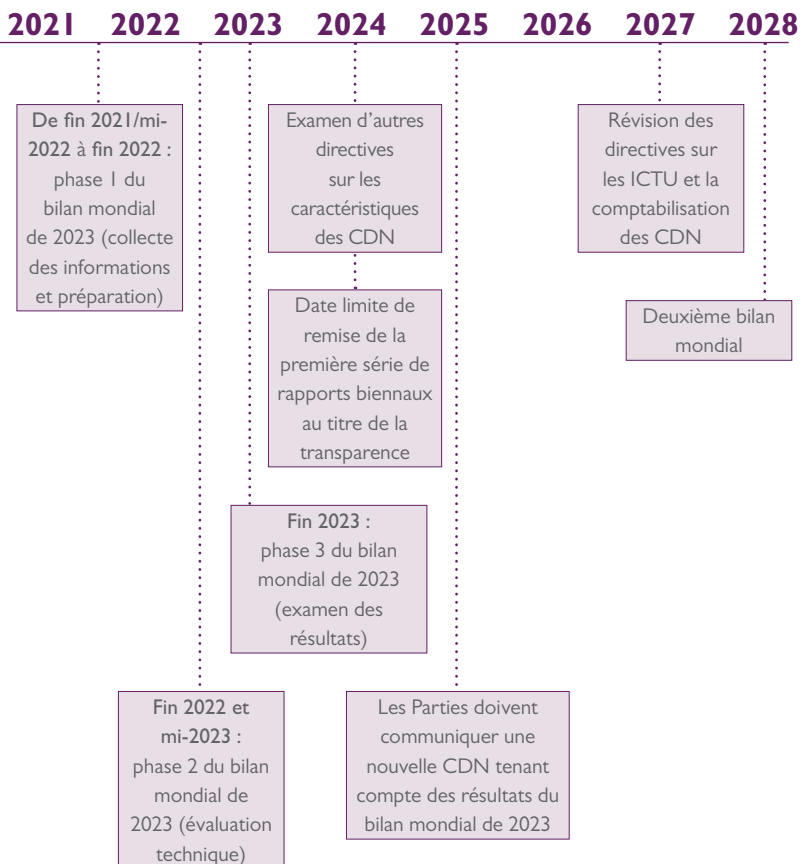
2021 2022 2023 2024 2025 2026 2027 2028

De fin 2021/mi-2022 à fin 2022 : phase 1 du bilan mondial de 2023 (collecte des informations et préparation)

Examen d'autres directives sur les caractéristiques des CDN

Date limite de remise de la première série de rapports biennaux au titre de la transparence

Révision des directives sur les ICTU et la comptabilisation des CDN

Deuxième bilan mondial

Fin 2023 : phase 3 du bilan mondial de 2023 (examen des résultats)

Fin 2022 et mi-2023 : phase 2 du bilan mondial de 2023 (évaluation technique)

Les Parties doivent communiquer une nouvelle CDN tenant compte des résultats du bilan mondial de 2023